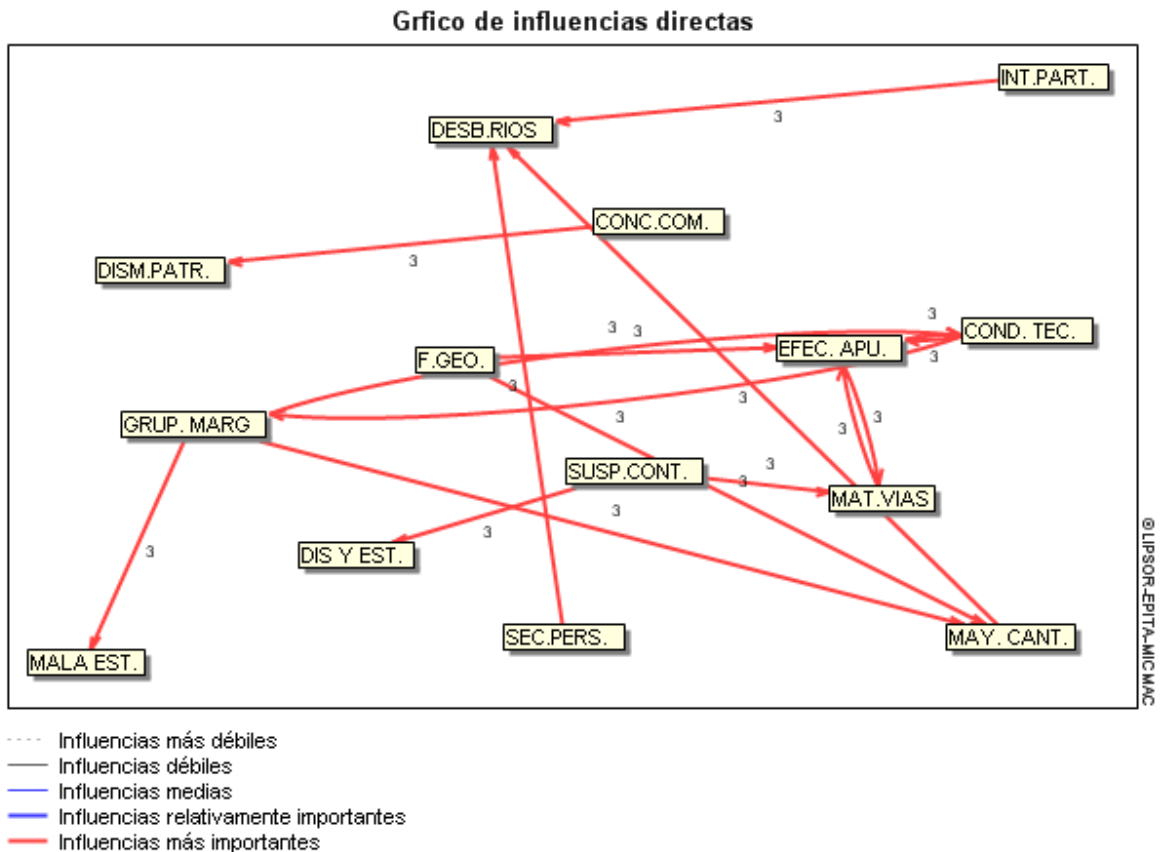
Grfico de influencias directas

INT.PART.

DESB.RIOS

3

CONC.COM.

DISM.PATR.

3

3

3 3

COND. TEC.

F.GEO.

EFEC. APU.

3

3

GRUP. MARG

3

3

3

3

3

SUSP.CONT.

3

MAT.VIAS

3

3

3

DIS Y EST.

SEC.PERS.

MAY. CANT.

MALA EST.

©LIPSOR-EPITA-MICMAC

Influencias más débiles
Influencias débiles
Influencias medias
Influencias relativamente importantes
Influencias más importantes